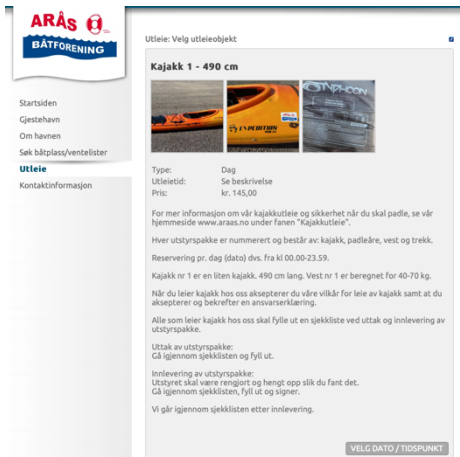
ARÅS BÅTFORENING

Startsiden
Gjestehavn
Om havnen
Søk båtplass/venteliste
Utleie
Kontaktinformasjon

Utleie: Velg utleieobjekt

Kajakk 1 - 490 cm

EXPEDITION

| Type: | Dag |
|---|---|
| Utleietid: | Se beskrivelse |
| Pris: | kr. 145,00 |

For mer informasjon om vår kajakkutleie og sikkerhet når du skal padle, se vår hjemmeside www.araas.no under fanen "Kajakkutleie".

Hver utstyrspakke er nummerert og består av: kajakk, padleåre, vest og trekk.

Reservering pr. dag (dato) dvs. fra kl 00.00-23.59.

Kajakk nr 1 er en liten kajakk. 490 cm lang. Vest nr 1 er beregnet for 40-70 kg.

Når du leier kajakk hos oss aksepterer du våre vilkår for leie av kajakk samt at du aksepterer og bekrefter en ansvarserklæring.

Alle som leier kajakk hos oss skal fylle ut en sjekkliste ved uttak og innlevering av utstyrspakke.

Uttak av utstyrspakke:
Gå igjennom sjekklisten og fyll ut.

Innlevering av utstyrspakke:
Utstyret skal være rengjort og hengt opp slik du fant det.
Gå igjennom sjekklisten, fyll ut og signer.

Vi går igjennom sjekklisten etter innlevering.

VELG DATO / TIDSPUNKT